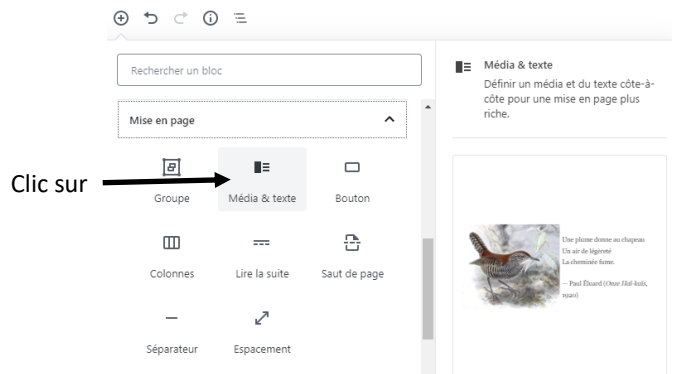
Rechercher un bloc

Mise en page

Clic sur

Groupe

Média & texte

Bouton

Colonnes

Lire la suite

Saut de page

Séparateur

Espacement

Média & texte

Définir un média et du texte côte-à-côte pour une mise en page plus riche.

Une plume donne au chapeau
Un air de légèreté
La cheminée fume.

— Paul Éluard (Ombre Haï-kaïs, 1920)